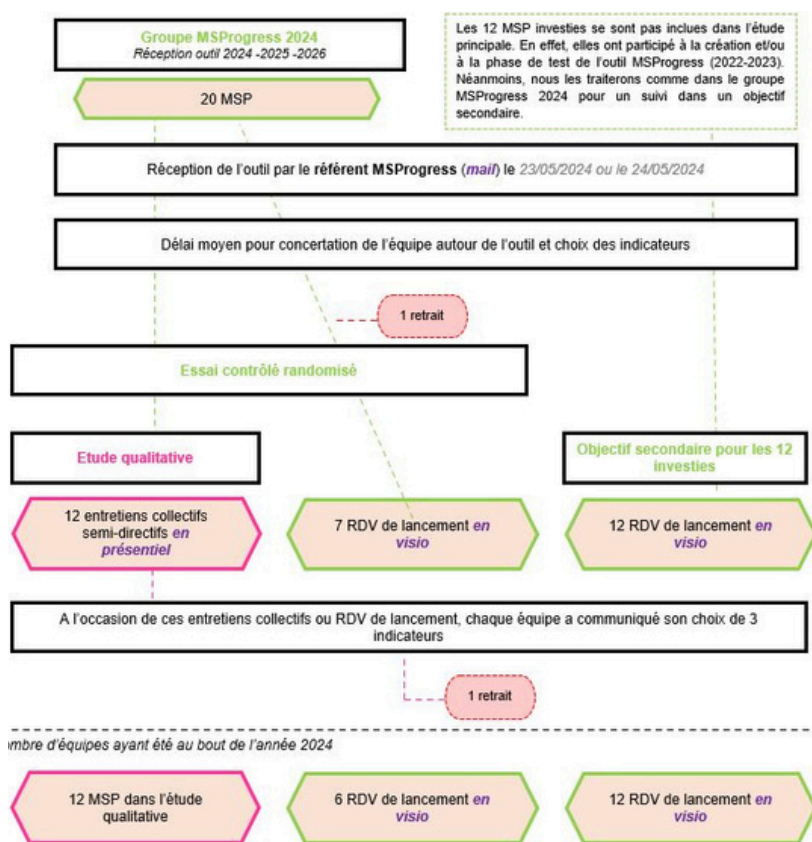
Groupe MSProgress 2024
Réception outil 2024 -2025 -2026

20 MSP

Les 12 MSP investies se sont pas inclues dans l'étude principale. En effet, elles ont participé à la création et/ou à la phase de test de l'outil MSProgress (2022-2023). Néanmoins, nous les traiterons comme dans le groupe MSProgress 2024 pour un suivi dans un objectif secondaire.

Réception de l'outil par le référent MSProgress (mail) le 23/05/2024 ou le 24/05/2024

Délai moyen pour concertation de l'équipe autour de l'outil et choix des indicateurs

1 retrait

Essai contrôlé randomisé

Etude qualitative

Objectif secondaire pour les 12 investies

12 entretiens collectifs semi-directifs en présentiel

7 RDV de lancement en visio

12 RDV de lancement en visio

A l'occasion de ces entretiens collectifs ou RDV de lancement, chaque équipe a communiqué son choix de 3 indicateurs

1 retrait

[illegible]mbre d'équipes ayant été au bout de l'année 2024

12 MSP dans l'étude qualitative

6 RDV de lancement en visio

12 RDV de lancement en visio